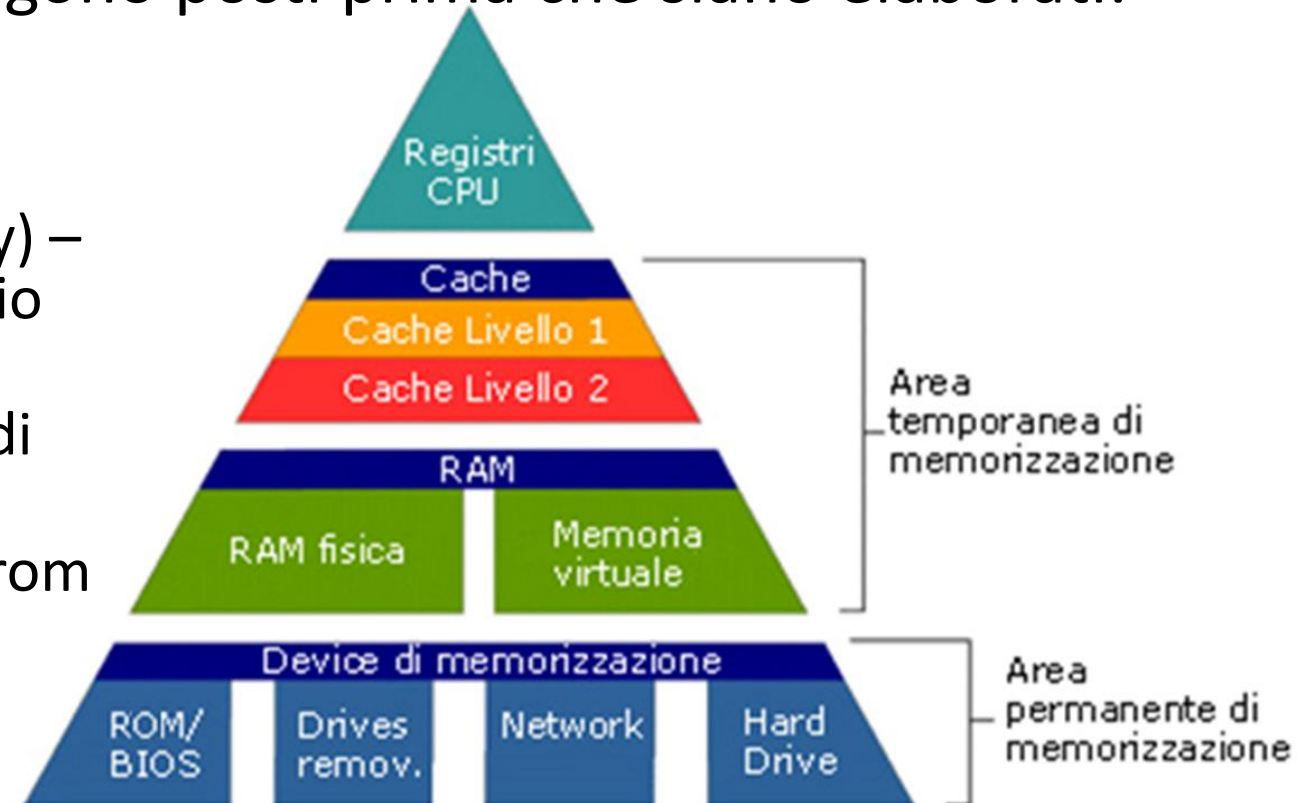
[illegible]
y) –
io
di
rom

Registri CPU

Cache
Cache Livello 1
Cache Livello 2

RAM
RAM fisica
Memoria virtuale

Device di memorizzazione
ROM/ BIOS
Drives remov.
Network
Hard Drive

Area temporanea di memorizzazione

Area permanente di memorizzazione